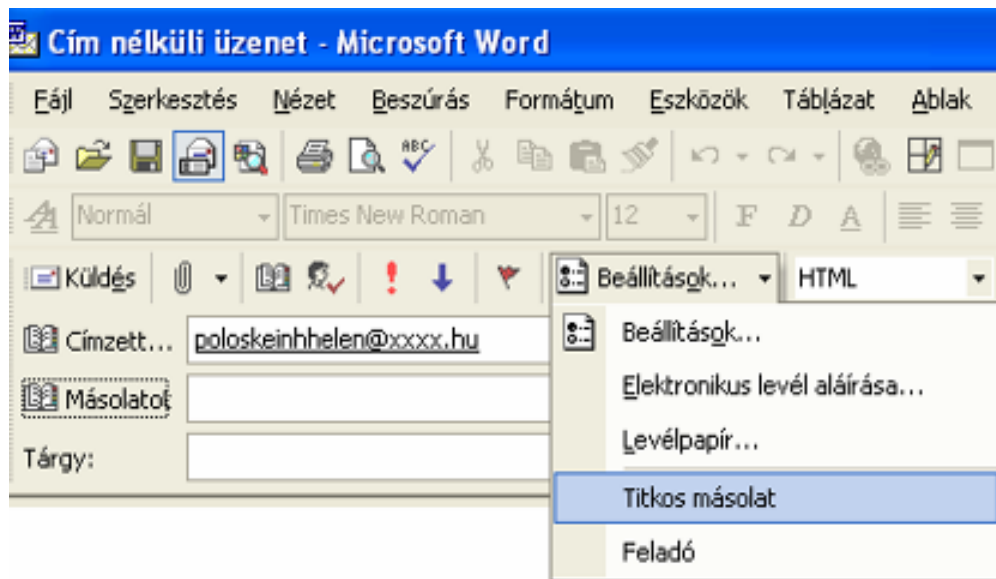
Cím nélküli üzenet - Microsoft Word

Fájl Szerkesztés Nézet Beszúrás Formátum Eszközök Táblázat Ablak

Normál Times New Roman 12 F D A

Küldés Beállítások... HTML

Címzett... poloskeinhhelen@xxxx.hu

Másolatot

Tárgy:

Beállítások...
Elektronikus levél aláírása...
Levélpapír...
Titkos másolat
Feladó